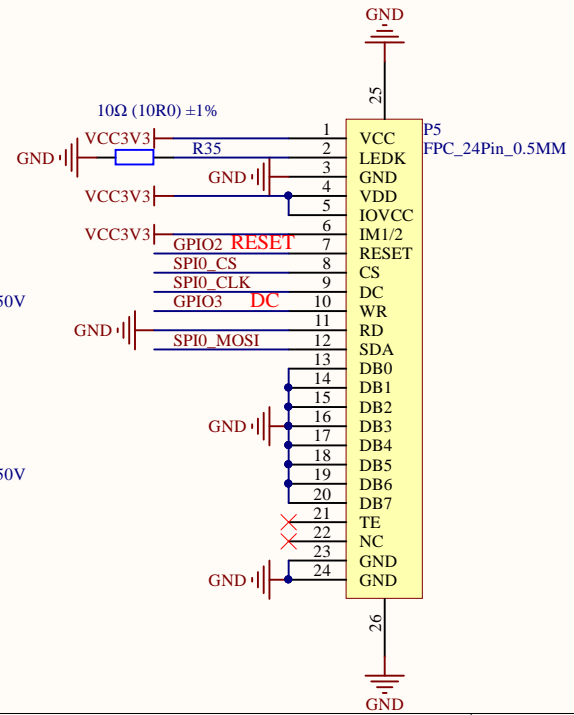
GND

25

P5
FPC_24Pin_0.5MM

10Ω (10R0) ±1%

VCC3V3
GND
R35
GND
VCC3V3
VCC3V3
GPIO2 RESET
SPI0_CS
SPI0_CLK
GPIO3 DC
GND
SPI0_MOSI

1 VCC
2 LEDK
3 GND
4 VDD
5 IOVCC
6 IM1/2
7 RESET
8 CS
9 DC
10 WR
11 RD
12 SDA
13 DB0
14 DB1
15 DB2
16 DB3
17 DB4
18 DB5
19 DB6
20 DB7
21 TE
22 NC
23 GND
24 GND

50V

GND

50V

GND

26

GND